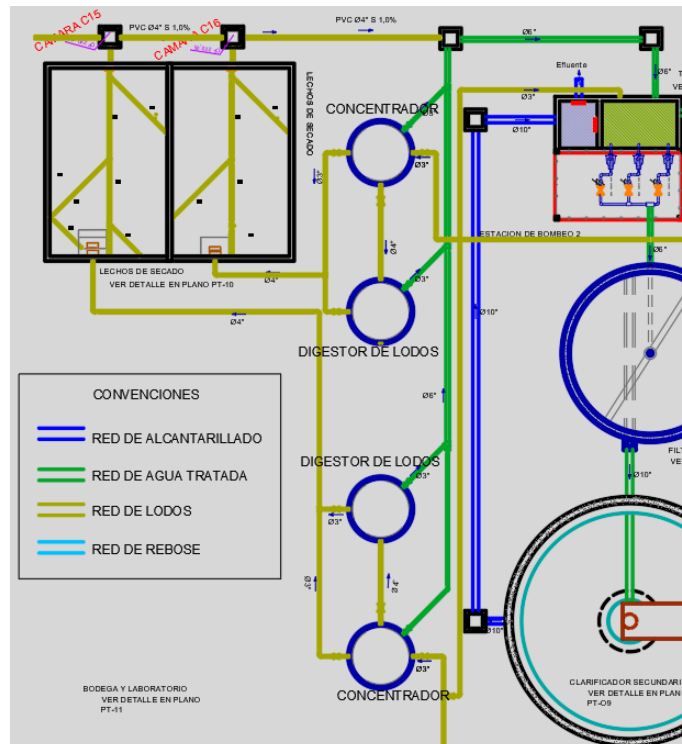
CAMARA C15
PVC Ø4" S 1,0%
CAMARA C16
PVC Ø4" S 1,0%
Ø6"
Efluente
Ø6"
Ø3"
Ø10"
LECHOS DE SECADO
CONCENTRADOR
Ø3"
Ø3"
Ø3"
Ø4"
ESTACION DE BOMBEO 2
Ø6"
LECHOS DE SECADO
VER DETALLE EN PLANO PT-10
Ø4"
Ø3"
Ø4"
Ø10"
DIGESTOR DE LODOS
CONVENCIONES
RED DE ALCANTARILLADO
RED DE AGUA TRATADA
RED DE LODOS
RED DE REBOSE
Ø6"
DIGESTOR DE LODOS
Ø3"
Ø3"
Ø10"
Ø3"
Ø4"
Ø10"
Ø3"
BODEGA Y LABORATORIO
VER DETALLE EN PLANO
PT-11
CONCENTRADOR
CLARIFICADOR SECUNDAR
VER DETALLE EN PLANO
PT-09